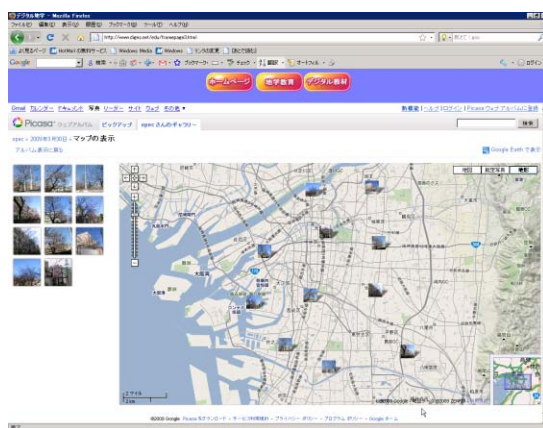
デジタル教材 - Mozilla Firefox

ファイル(F) 編集(E) 表示(V) 履歴(S) ブックマーク(B) ツール(T) ヘルプ(H)

http://www.dapsc.net/edu/frame/page3.html

よく見るページ Hotmail の無料サービス Windows Media Windows リンクの変更 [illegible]

Google

ホームページ 地学教育 デジタル教材

Gmail カレンダー ドキュメント 写真 リーダー サイト ウェブ その他 ▾

Picasa ウェブアルバム ピクチャ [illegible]

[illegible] マップの表示

アルバム表示に戻る

Google Earth で表示

地図 航空写真 地形

©2009 Google